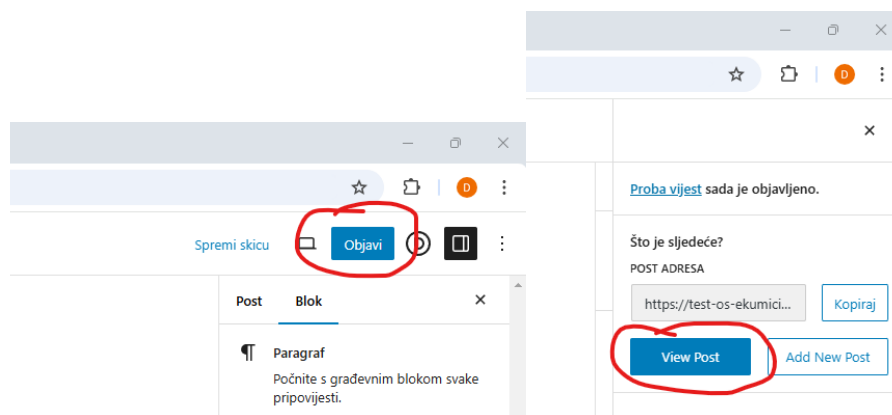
D

Spremi skicu Objavi

Post Blok

¶ Paragraf

Počnite s građevnim blokom svake pripovijesti.

D

Proba vijest sada je objavljeno.

Što je sljedeće?

POST ADRESA

https://test-os-ekumici...

Kopiraj

View Post

Add New Post